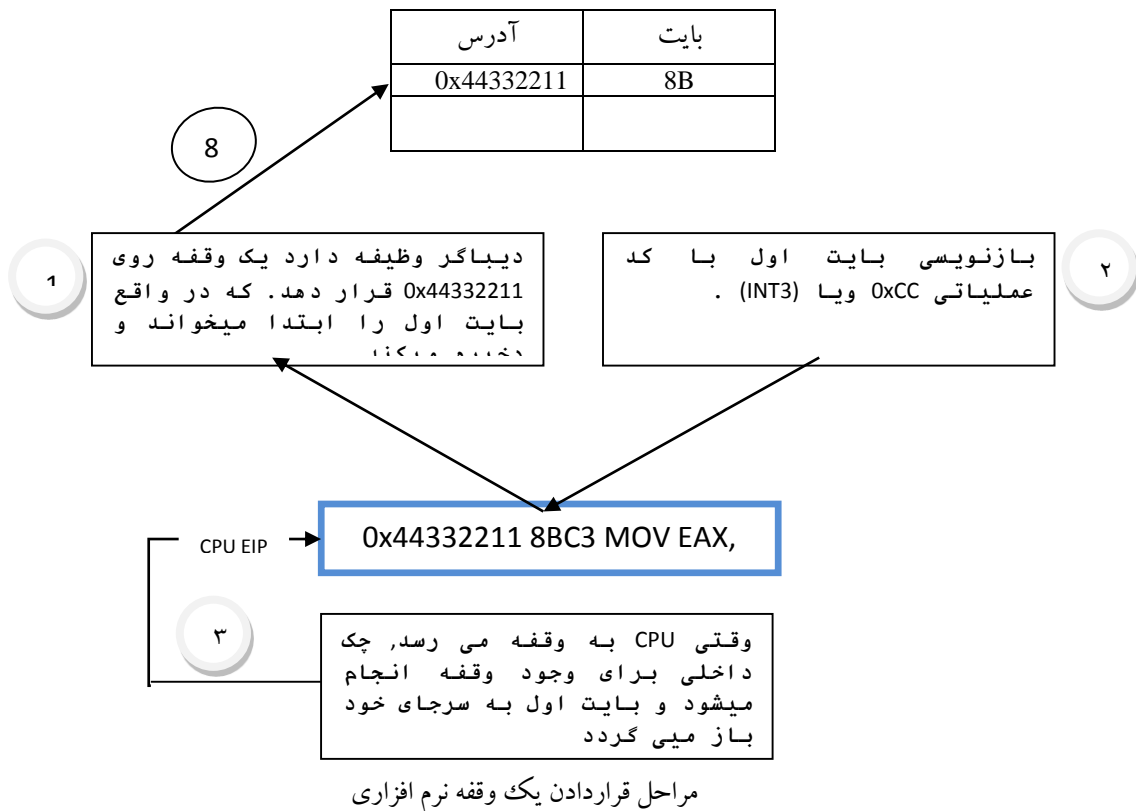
| آدرس | بایت |
|---|---|
| 0x44332211 | 8B |
| | |

8

۱

دیباگر وظیفه دارد یک وقفه روی 0x44332211 قرار دهد. که در واقع بایت اول را ابتدا میخواند و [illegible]

۲

بازنویسی بایت اول با کد عملیاتی 0xCC ویا (INT3) .

CPU EIP

0x44332211 8BC3 MOV EAX,

۳

وقتی CPU به وقفه می رسد, چک داخلی برای وجود وقفه انجام میشود و بایت اول به سرجای خود باز میی گردد

مراحل قراردادن یک وقفه نرم افزاری